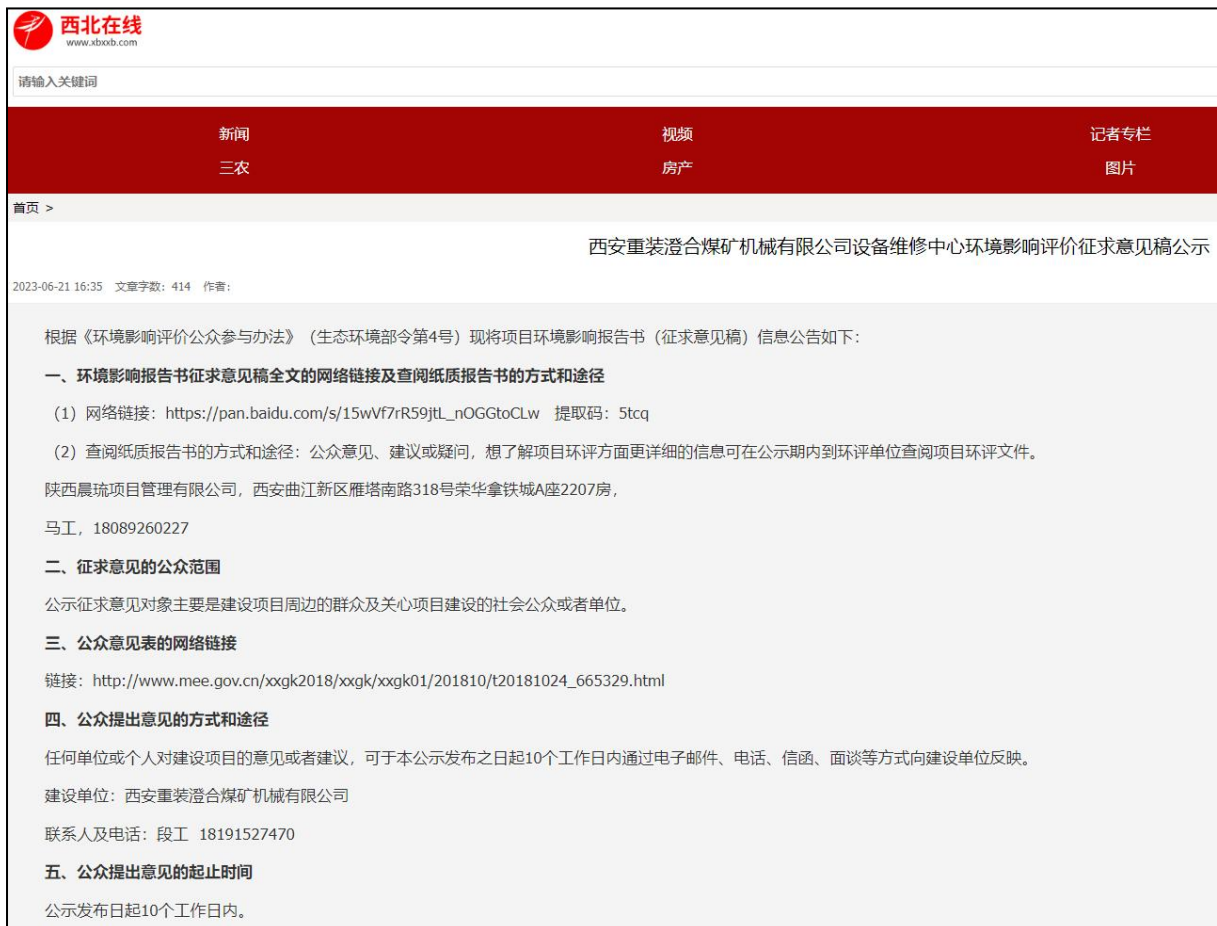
西北在线
www.xbxxb.com

请输入关键词

新闻
视频
记者专栏
三农
房产
图片

首页 >

西安重装澄合煤矿机械有限公司设备维修中心环境影响评价征求意见稿公示

2023-06-21 16:35 文章字数：414 作者：

根据《环境影响评价公众参与办法》（生态环境部令第4号）现将项目环境影响报告书（征求意见稿）信息公告如下：

一、环境影响报告书征求意见稿全文的网络链接及查阅纸质报告书的方式和途径

（1）网络链接：https://pan.baidu.com/s/15wVf7rR59jtL_nOGGtoCLw 提取码：5tcq

（2）查阅纸质报告书的方式和途径：公众意见、建议或疑问，想了解项目环评方面更详细的信息可在公示期内到环评单位查阅项目环评文件。

陕西晨琉项目管理有限公司，西安曲江新区雁塔南路318号荣华拿铁城A座2207房，

马工，18089260227

二、征求意见的公众范围

公示征求意见对象主要是建设项目周边的群众及关心项目建设的社会公众或者单位。

三、公众意见表的网络链接

链接：http://www.mee.gov.cn/xxgk2018/xxgk/xxgk01/201810/t20181024_665329.html

四、公众提出意见的方式和途径

任何单位或个人对建设项目的意见或者建议，可于本公示发布之日起10个工作日内通过电子邮件、电话、信函、面谈等方式向建设单位反映。

建设单位：西安重装澄合煤矿机械有限公司

联系人及电话：段工 18191527470

五、公众提出意见的起止时间

公示发布日起10个工作日内。